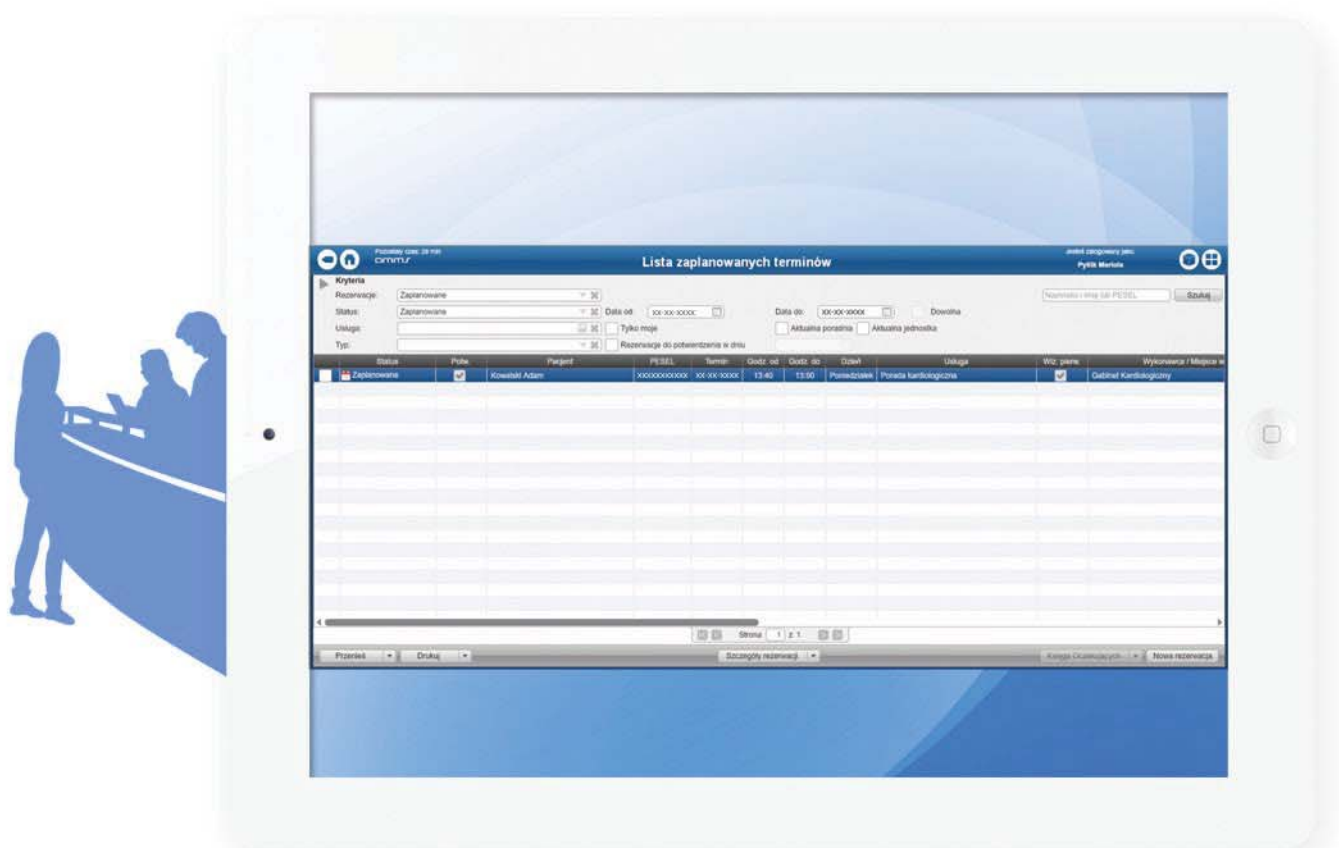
Pozostały czas: 28 min
ammš

Lista zaplanowanych terminów

Jesteś zalogowany jako:
Pytlik Mariola

Kryteria
Rezerwacje: Zaplanowane
Status: Zaplanowane
Data od: xx-xx-xxxx
Data do: xx-xx-xxxx
Dowolna
Usługa:
Tylko moje
Aktualna poradnia
Aktualna jednostka
Typ:
Rezerwacje do potwierdzenia w dniu
Nazwisko i imię lub PESEL
Szukaj

| | Status | Potw. | Pacjent | PESEL | Termin | Godz. od | Godz. do | Dzień | Usługa | Wiz. pierw. | Wykonawca / Miejsce w |
|---|---|---|---|---|---|---|---|---|---|---|---|
| | Zaplanowane | ✓ | Kowalski Adam | xxxxxxxxxxx | xx-xx-xxxx | 13:40 | 13:50 | Poniedziałek | Porada kardiologiczna | ✓ | Gabinet Kardiologiczny |

Strona 1 z 1

Przenieś
Drukuj
Szczegóły rezerwacji
Księga Oczekujących
Nowa rezerwacja